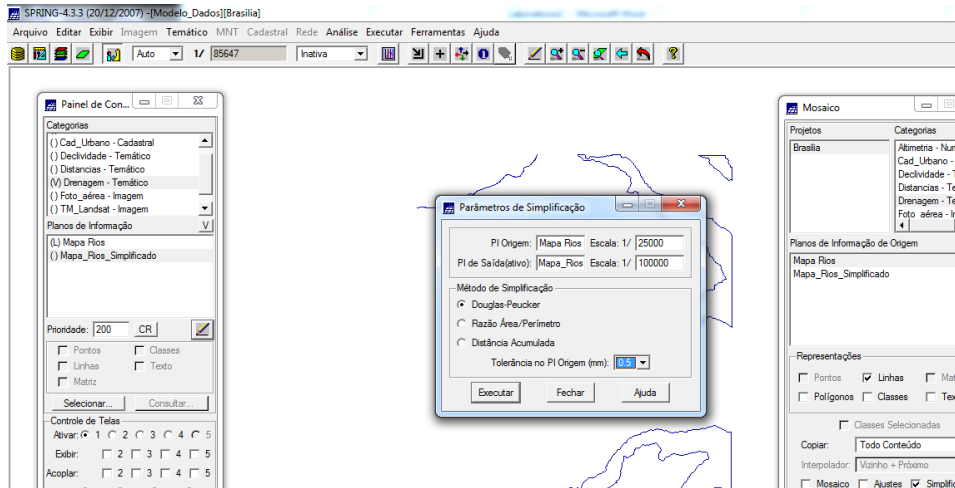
SPRING-4.3.3 (20/12/2007) -[Modelo_Dados][Brasilia]

Arquivo Editar Exibir Imagem Temático MNT Cadastral Rede Análise Executar Ferramentas Ajuda

Auto 1/ 85647 Inativa

Painel de Con...

Categorias
() Cad_Urbano - Cadastral
() Declividade - Temático
() Distancias - Temático
(V) Drenagem - Temático
() Foto_aérea - Imagem
() TM_Landsat - Imagem

Planos de Informação V
(L) Mapa Rios
() Mapa_Rios_Simplificado

Prioridade: 200 CR

Pontos Classes
Linhas Texto
Matriz

Selecionar... Consultar...

Controle de Telas
Ativar: 1 2 3 4 5
Exibir: 2 3 4 5
Acoplar: 2 3 4 5

Parâmetros de Simplificação

PI Origem: Mapa Rios Escala: 1/ 25000
PI de Saída(ativo): Mapa_Rios Escala: 1/ 100000

Método de Simplificação
Douglas-Peucker
Razão Área/Perímetro
Distância Acumulada

Tolerância no PI Origem (mm): 0.5

Executar Fechar Ajuda

Mosaico

Projetos
Brasilia

Categorias
Altimetria - Nu
Cad_Urbano -
Declividade - T
Distancias - Te
Drenagem - Te
Foto_aérea - I

Planos de Informação de Origem
Mapa Rios
Mapa_Rios_Simplificado

Representações
Pontos Linhas Ma
Polígonos Classes Tex

Classes Selecionadas

Copiar: Todo Conteúdo
Interpolador: Vizinho + Próximo

Mosaico Ajustes Simplifi